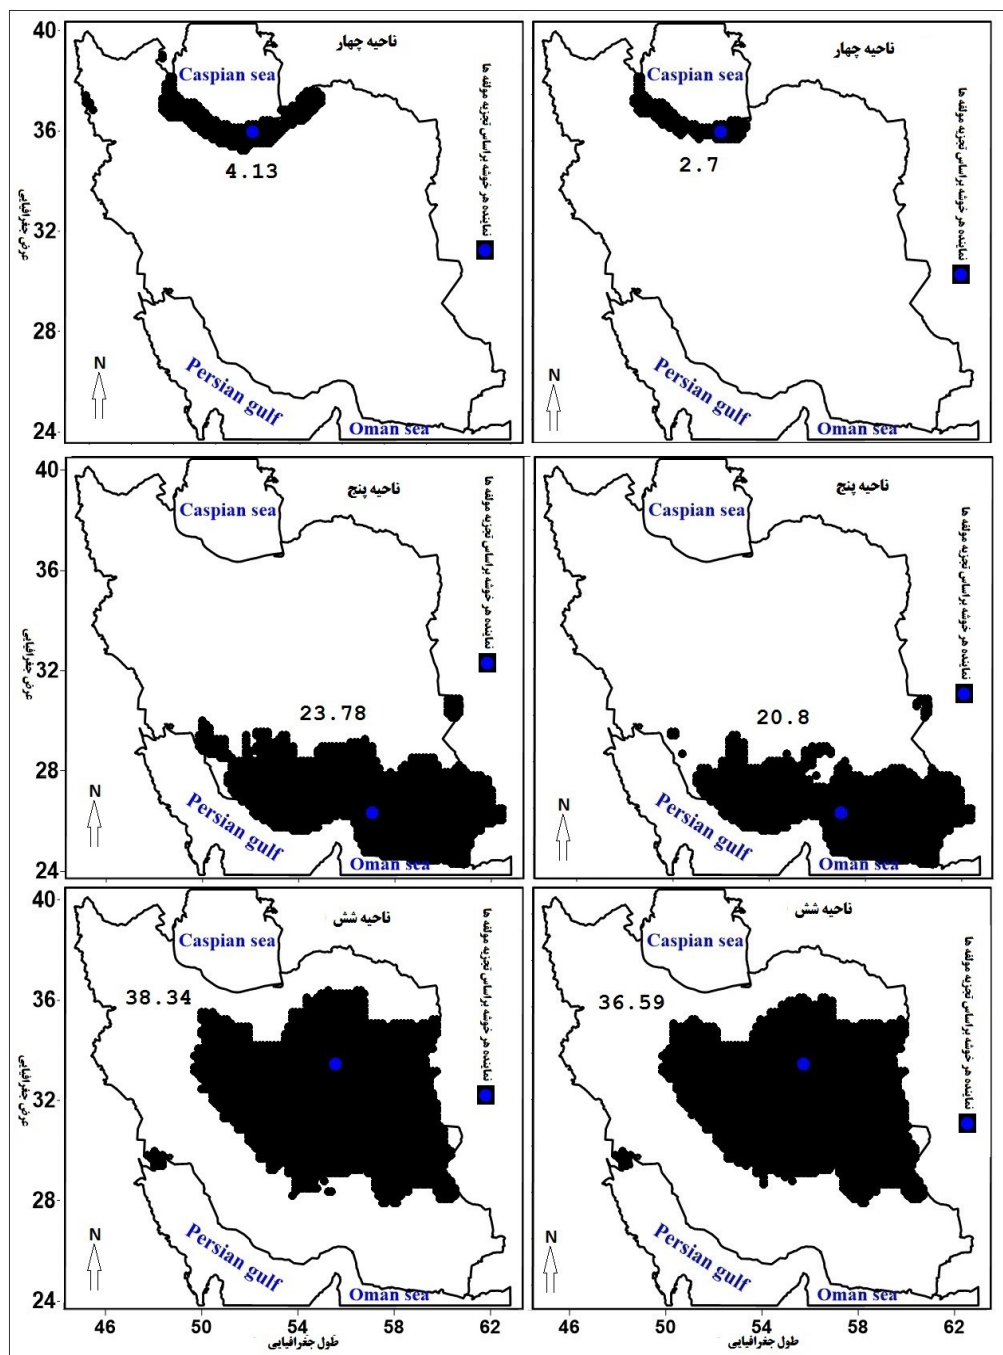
40
36
32
28
24
عرض جغرافیایی

ناحیه چهار
Caspian sea
4.13
نماینده هر خوشه براساس تجزیه مولفه ها
N
Persian gulf
Oman sea

ناحیه چهار
Caspian sea
2.7
نماینده هر خوشه براساس تجزیه مولفه ها
N
Persian gulf
Oman sea

40
36
32
28
24
عرض جغرافیایی

ناحیه پنج
Caspian sea
23.78
نماینده هر خوشه براساس تجزیه مولفه ها
N
Persian gulf
Oman sea

ناحیه پنج
Caspian sea
20.8
نماینده هر خوشه براساس تجزیه مولفه ها
N
Persian gulf
Oman sea

40
36
32
28
24
عرض جغرافیایی

ناحیه شش
Caspian sea
38.34
نماینده هر خوشه براساس تجزیه مولفه ها
N
Persian gulf
Oman sea

ناحیه شش
Caspian sea
36.59
نماینده هر خوشه براساس تجزیه مولفه ها
N
Persian gulf
Oman sea

46 50 54 58 62
طول جغرافیایی

46 50 54 58 62
طول جغرافیایی